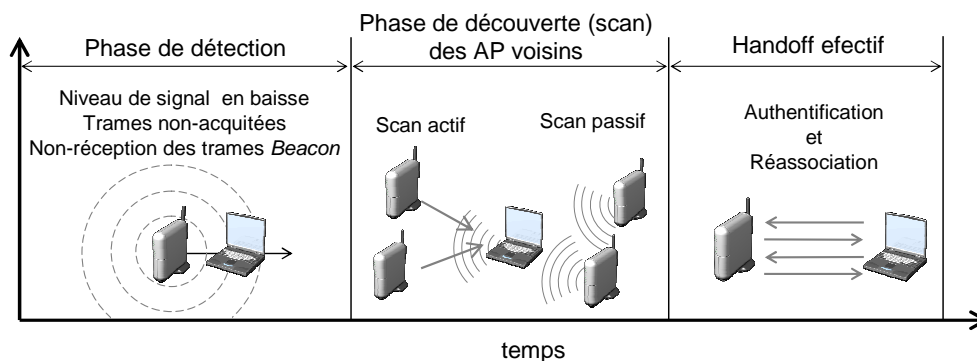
Phase de détection

Phase de découverte (scan) des AP voisins

Handoff efectif

Niveau de signal en baisse
Trames non-acquitées
Non-réception des trames *Beacon*

Scan actif

Scan passif

Authentification
et
Réassociation

temps